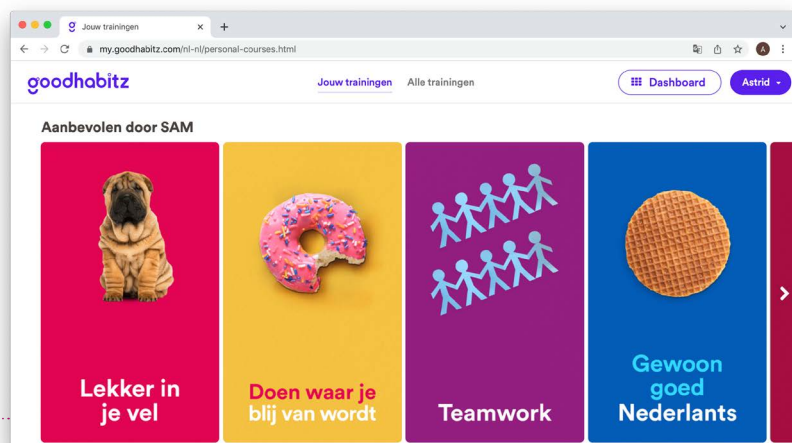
Jouw trainingen
my.goodhabitz.com/nl-nl/personal-courses.html
A
goodhabitz
Jouw trainingen
Alle trainingen
Dashboard
Astrid
Aanbevolen door SAM
Lekker in je vel
Doen waar je blij van wordt
Teamwork
Gewoon goed Nederlants